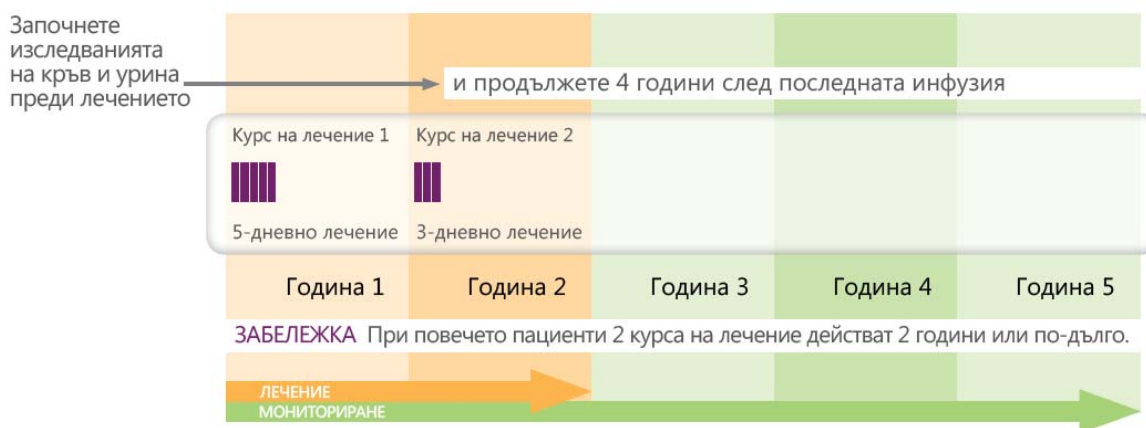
Започнете изследванията на кръв и урина преди лечението

и продължете 4 години след последната инфузия

Курс на лечение 1

5-дневно лечение

Курс на лечение 2

3-дневно лечение

Година 1

Година 2

Година 3

Година 4

Година 5

ЗАБЕЛЕЖКА При повечето пациенти 2 курса на лечение действат 2 години или по-дълго.

ЛЕЧЕНИЕ

МОНИТОРИРАНЕ